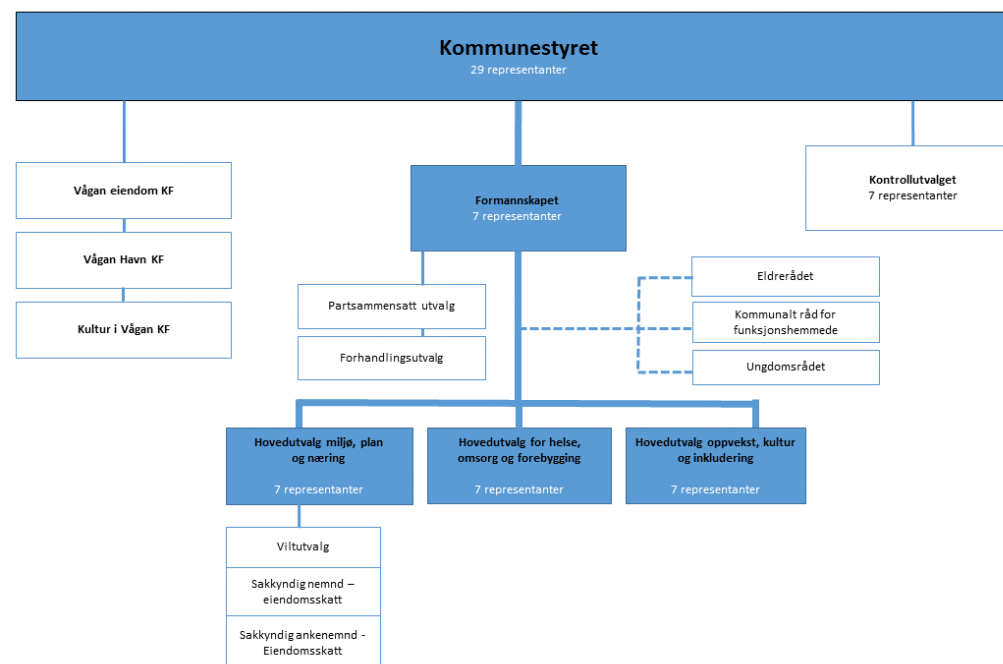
Kommunestyret
29 representanter

Vågan eiendom KF

Vågan Havn KF

Kultur i Vågan KF

Formannskapet
7 representanter

Kontrollutvalget
7 representanter

Partssammensatt utvalg

Forhandlingsutvalg

Eldrerådet

Kommunalt råd for funksjonshemmede

Ungdomsrådet

Hovedutvalg miljø, plan og næring
7 representanter

Hovedutvalg for helse, omsorg og forebygging
7 representanter

Hovedutvalg oppvekst, kultur og inkludering
7 representanter

Viltutvalg

Sakkyndig nemnd – eiendomsskatt

Sakkyndig ankenemnd - Eiendomsskatt